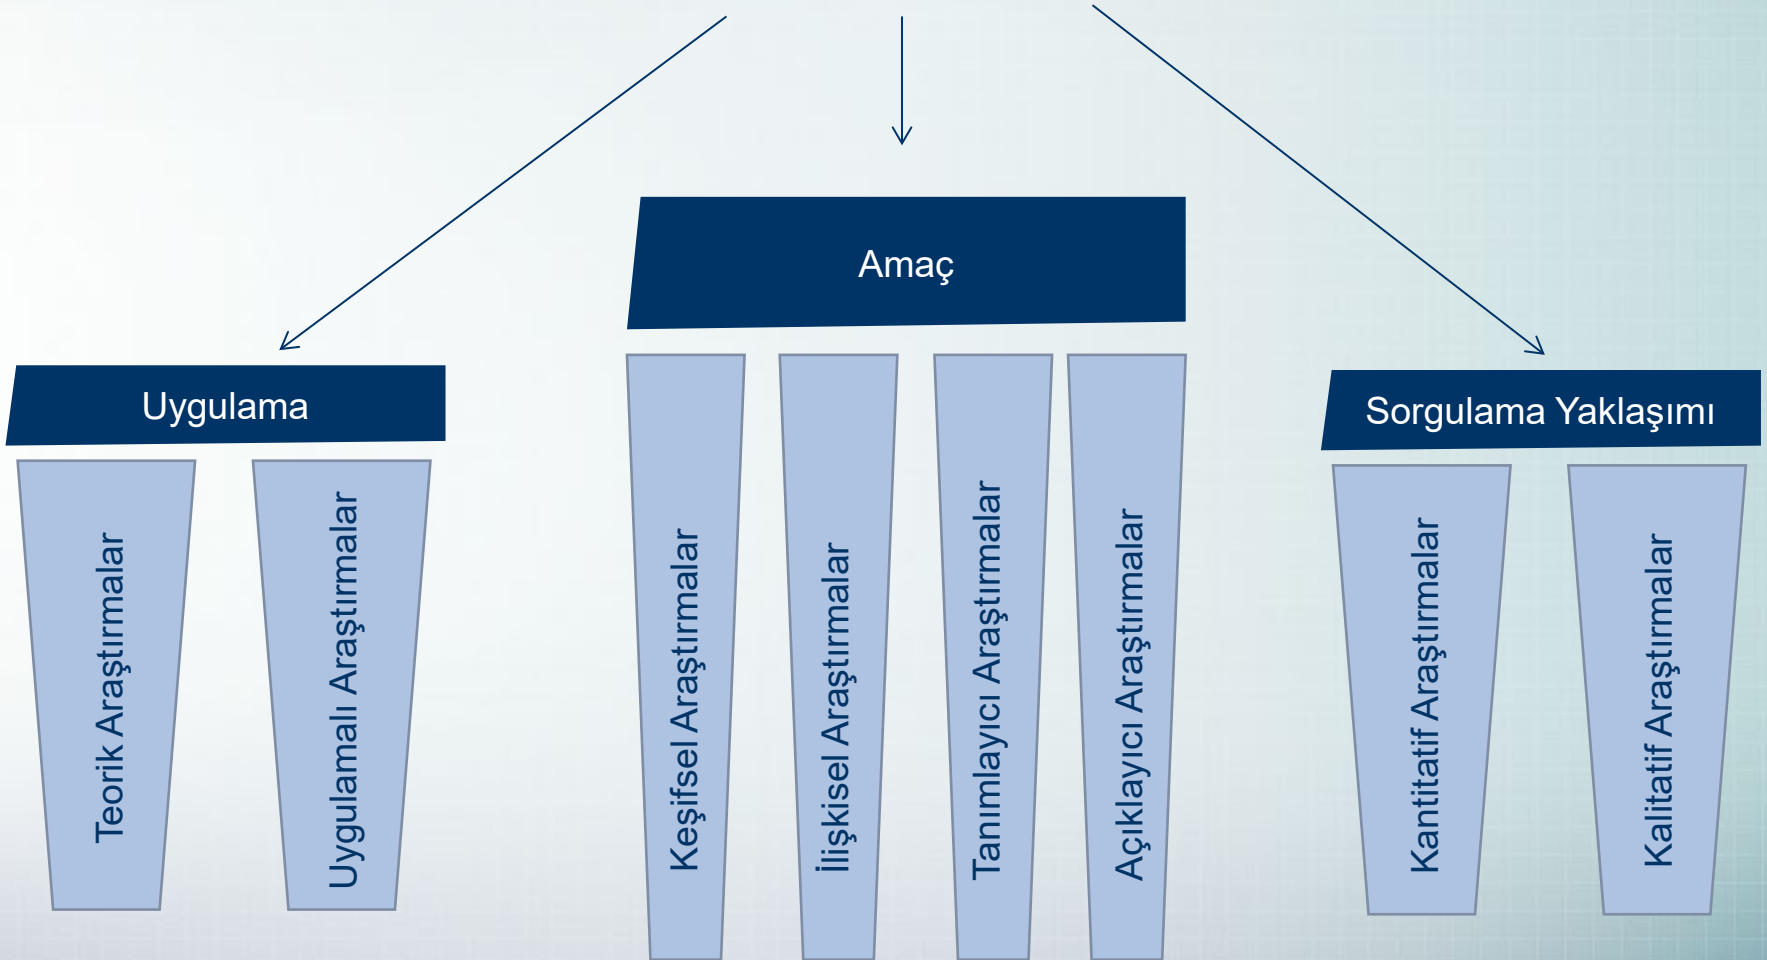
Uygulama

Teorik Araştırmalar

Uygulamalı Araştırmalar

Amaç

Keşifsel Araştırmalar

İlişkisel Araştırmalar

Tanımlayıcı Araştırmalar

Açıklayıcı Araştırmalar

Sorgulama Yaklaşımı

Kantitatif Araştırmalar

Kalitatif Araştırmalar